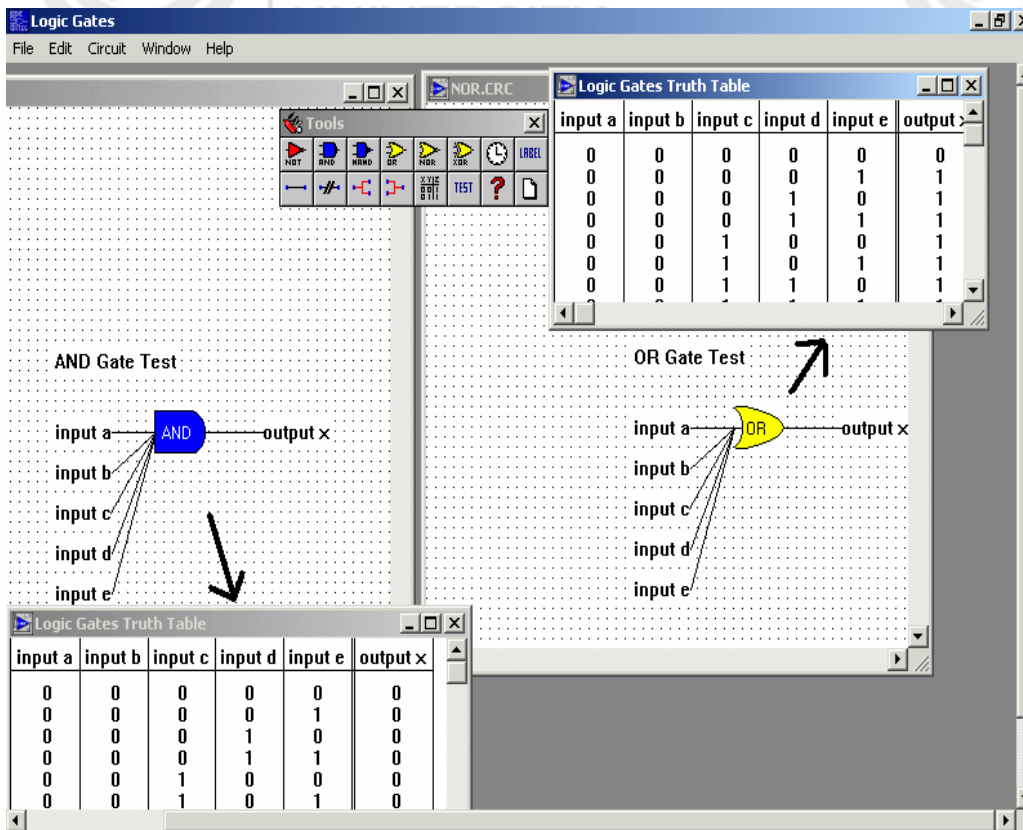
Logic Gates

File Edit Circuit Window Help

NOR.CRC

Logic Gates Truth Table

| input a | input b | input c | input d | input e | output x |
|---|---|---|---|---|---|
| 0 | 0 | 0 | 0 | 0 | 0 |
| 0 | 0 | 0 | 0 | 1 | 1 |
| 0 | 0 | 0 | 1 | 0 | 1 |
| 0 | 0 | 0 | 1 | 1 | 1 |
| 0 | 0 | 1 | 0 | 0 | 1 |
| 0 | 0 | 1 | 0 | 1 | 1 |
| 0 | 0 | 1 | 1 | 0 | 1 |

Tools

NOT AND NAND OR NOR XOR LABEL

TEST ?

AND Gate Test

input a AND output x
input b
input c
input d
input e

OR Gate Test

input a OR output x
input b
input c
input d
input e

Logic Gates Truth Table

| input a | input b | input c | input d | input e | output x |
|---|---|---|---|---|---|
| 0 | 0 | 0 | 0 | 0 | 0 |
| 0 | 0 | 0 | 0 | 1 | 0 |
| 0 | 0 | 0 | 1 | 0 | 0 |
| 0 | 0 | 0 | 1 | 1 | 0 |
| 0 | 0 | 1 | 0 | 0 | 0 |
| 0 | 0 | 1 | 0 | 1 | 0 |